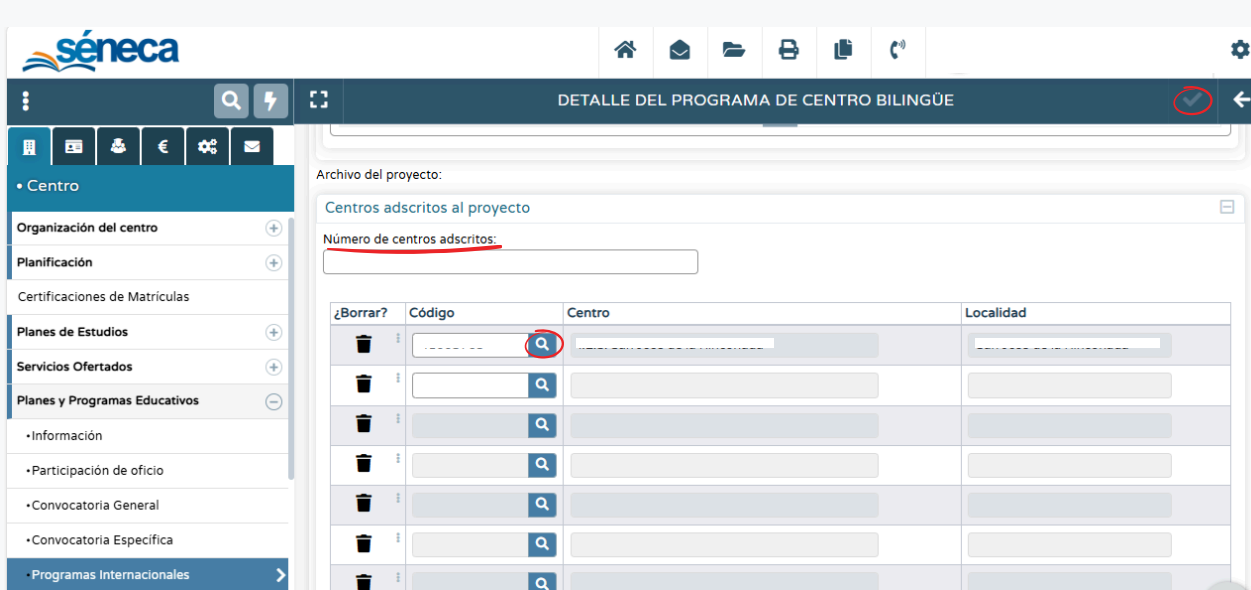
séneca

DETALLE DEL PROGRAMA DE CENTRO BILINGÜE

• Centro

Organización del centro
Planificación
Certificaciones de Matrículas
Planes de Estudios
Servicios Ofertados
Planes y Programas Educativos
• Información
• Participación de oficio
• Convocatoria General
• Convocatoria Específica
• Programas Internacionales

Archivo del proyecto:

Centros adscritos al proyecto

Número de centros adscritos:

| ¿Borrar? | Código | Centro | Localidad |
|---|---|---|---|
| | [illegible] | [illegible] | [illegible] |
| | | | |
| | | | |
| | | | |
| | | | |
| | | | |
| | | | |